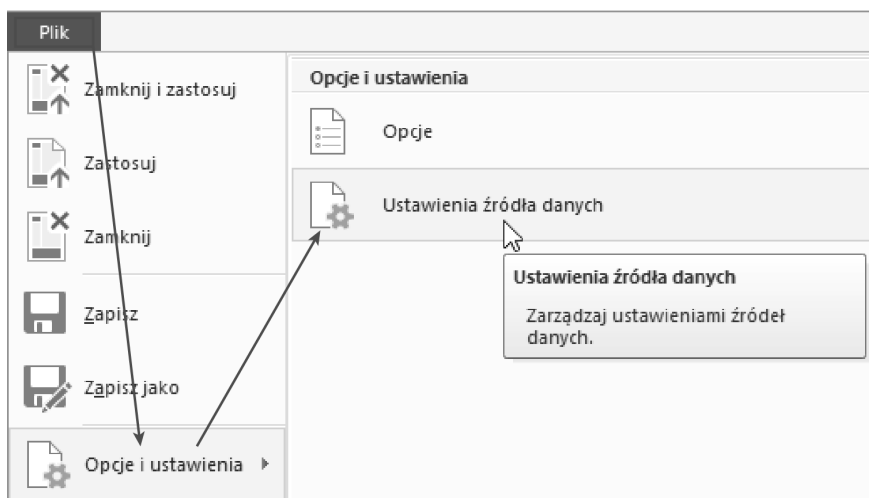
Plik

Zamknij i zastosuj

Zastosuj

Zamknij

Zapisz

Zapisz jako

Opcje i ustawienia

Opcje i ustawienia

Opcje

Ustawienia źródła danych

Ustawienia źródła danych

Zarządzaj ustawieniami źródeł danych.